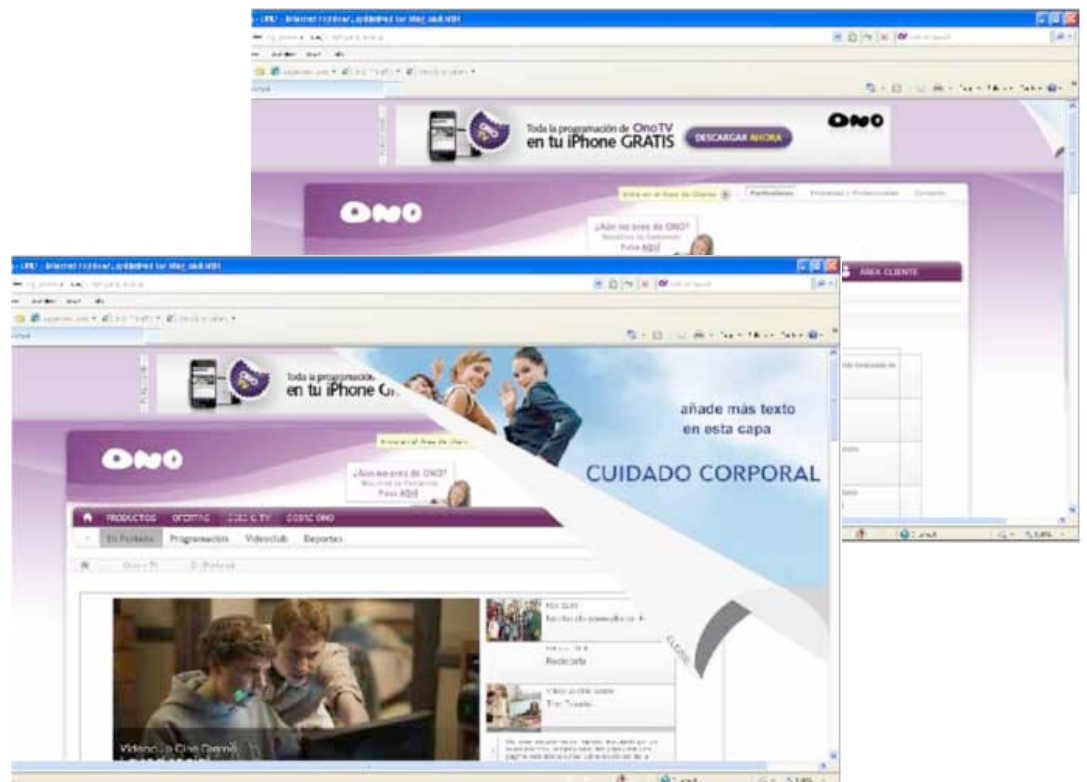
Toda la programación de OnoTV
en tu iPhone GRATIS
DESCARGAR AHORA
ONO

ONO
¿Aún no eres de ONO?
Pulsa AQUÍ
Particulares
Empresas y Profesionales
Contacto
ÁREA CLIENTE

Toda la programación
en tu iPhone Gr
ONO
¿Aún no eres de ONO?
Pulsa AQUÍ
PRODUCTOS
OFERTAS
ONO TV
SOBRE ONO
En Portada
Programación
Videoclub
Deportes
añade más texto
en esta capa
CUIDADO CORPORAL
CLOSE
Videoclub Cine Gemelli